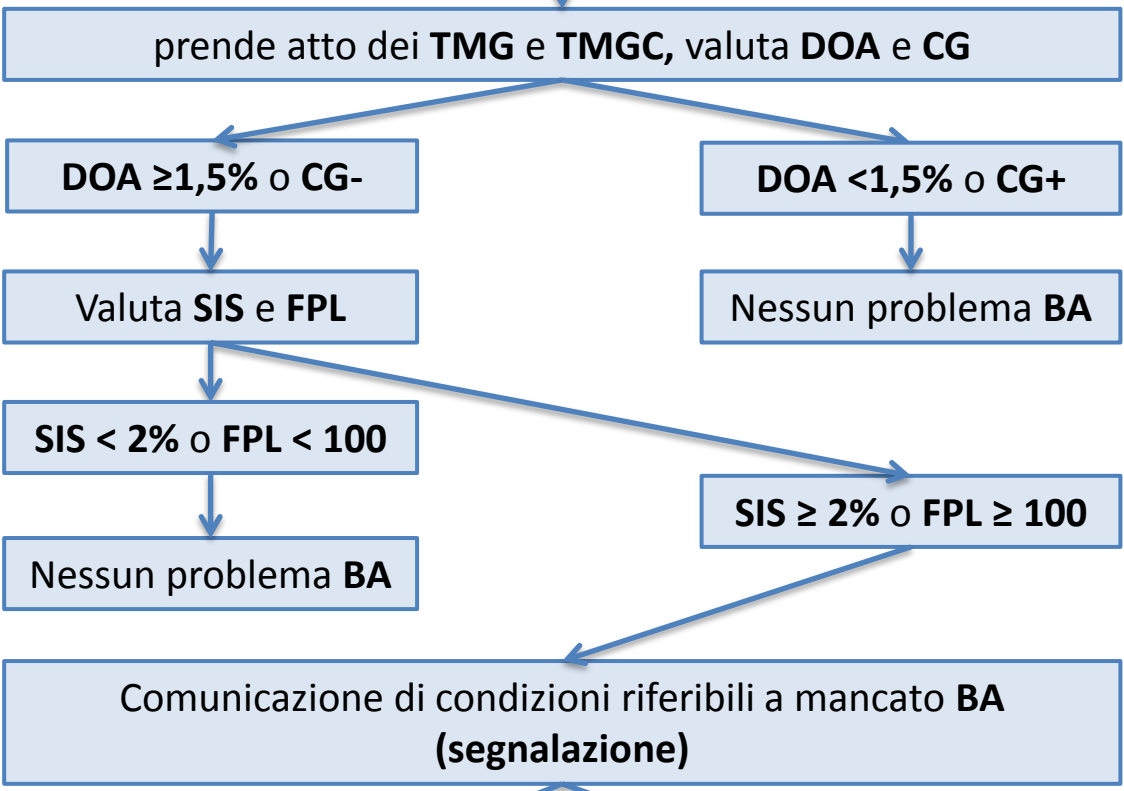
prende atto dei TMG e TMGC, valuta DOA e CG

DOA ≥1,5% o CG-

DOA <1,5% o CG+

Valuta SIS e FPL

Nessun problema BA

SIS < 2% o FPL < 100

SIS ≥ 2% o FPL ≥ 100

Nessun problema BA

Comunicazione di condizioni riferibili a mancato BA (segnalazione)